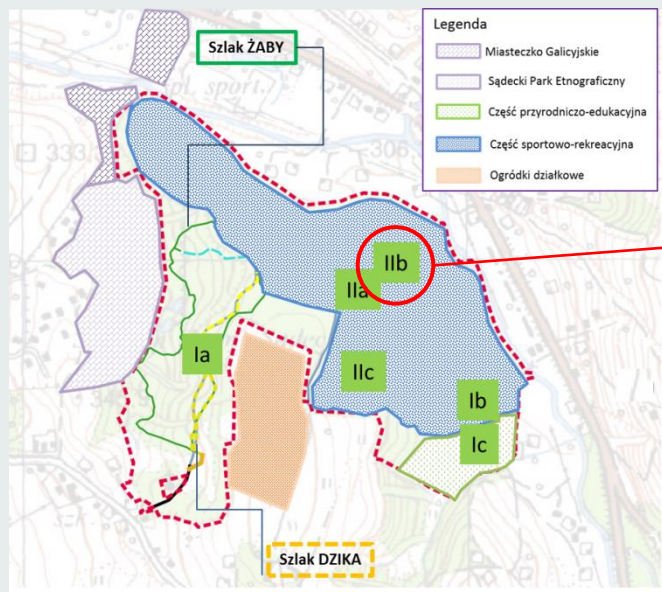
Legenda

Miasteczko Galicyjskie

Sądecki Park Etnograficzny

Część przyrodniczo-edukacyjna

Część sportowo-rekreacyjna

Ogródki działkowe

Szlak ŻABY

pl. sport.

333

306

IIb

IIa

Ia

IIc

Ib

Ic

Szlak DZIKA